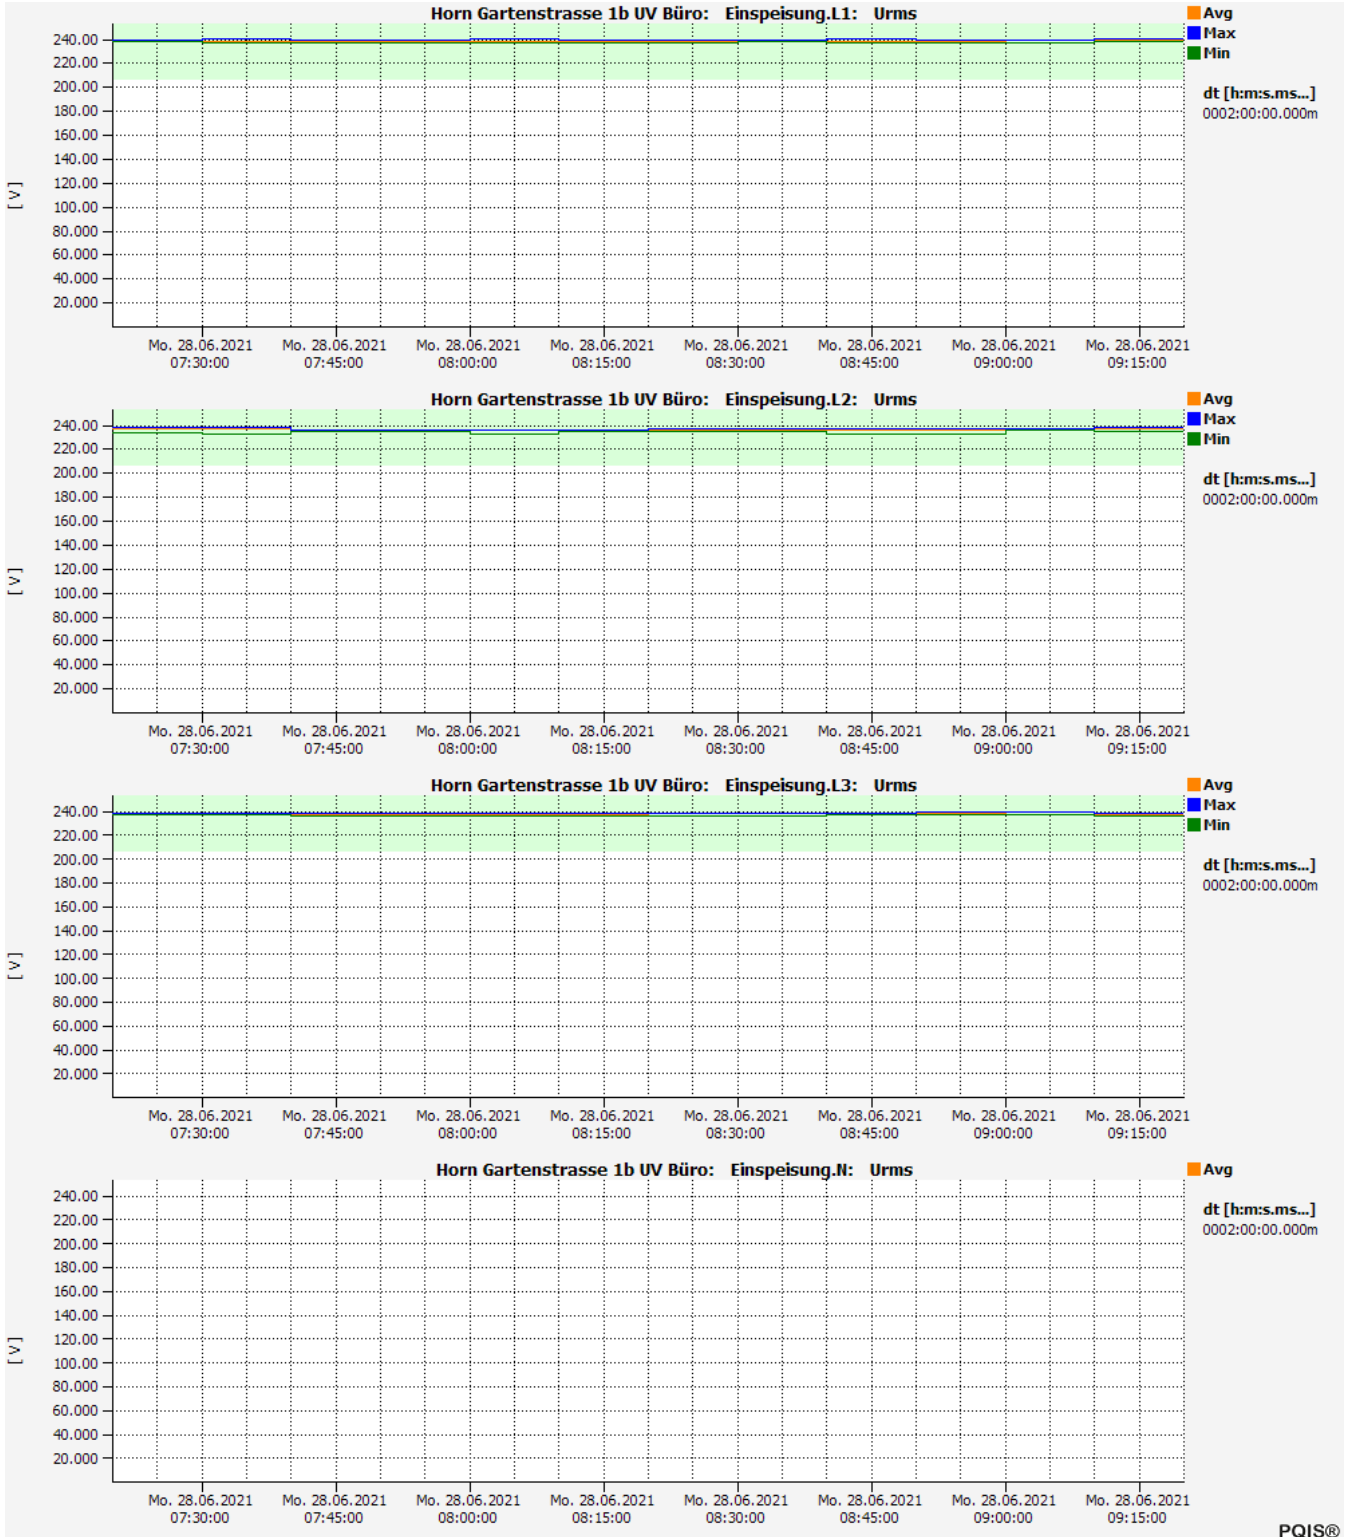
Horn Gartenstrasse 1b UV Büro: Einspeisung.L1: Urms

Avg
Max
Min

dt [h:m:s.ms...]
0002:00:00.000m

[V]

240.00
220.00
200.00
180.00
160.00
140.00
120.00
100.00
80.000
60.000
40.000
20.000

Mo. 28.06.2021 07:30:00
Mo. 28.06.2021 07:45:00
Mo. 28.06.2021 08:00:00
Mo. 28.06.2021 08:15:00
Mo. 28.06.2021 08:30:00
Mo. 28.06.2021 08:45:00
Mo. 28.06.2021 09:00:00
Mo. 28.06.2021 09:15:00

Horn Gartenstrasse 1b UV Büro: Einspeisung.L2: Urms

Avg
Max
Min

dt [h:m:s.ms...]
0002:00:00.000m

[V]

240.00
220.00
200.00
180.00
160.00
140.00
120.00
100.00
80.000
60.000
40.000
20.000

Mo. 28.06.2021 07:30:00
Mo. 28.06.2021 07:45:00
Mo. 28.06.2021 08:00:00
Mo. 28.06.2021 08:15:00
Mo. 28.06.2021 08:30:00
Mo. 28.06.2021 08:45:00
Mo. 28.06.2021 09:00:00
Mo. 28.06.2021 09:15:00

Horn Gartenstrasse 1b UV Büro: Einspeisung.L3: Urms

Avg
Max
Min

dt [h:m:s.ms...]
0002:00:00.000m

[V]

240.00
220.00
200.00
180.00
160.00
140.00
120.00
100.00
80.000
60.000
40.000
20.000

Mo. 28.06.2021 07:30:00
Mo. 28.06.2021 07:45:00
Mo. 28.06.2021 08:00:00
Mo. 28.06.2021 08:15:00
Mo. 28.06.2021 08:30:00
Mo. 28.06.2021 08:45:00
Mo. 28.06.2021 09:00:00
Mo. 28.06.2021 09:15:00

Horn Gartenstrasse 1b UV Büro: Einspeisung.N: Urms

Avg

dt [h:m:s.ms...]
0002:00:00.000m

[V]

240.00
220.00
200.00
180.00
160.00
140.00
120.00
100.00
80.000
60.000
40.000
20.000

Mo. 28.06.2021 07:30:00
Mo. 28.06.2021 07:45:00
Mo. 28.06.2021 08:00:00
Mo. 28.06.2021 08:15:00
Mo. 28.06.2021 08:30:00
Mo. 28.06.2021 08:45:00
Mo. 28.06.2021 09:00:00
Mo. 28.06.2021 09:15:00

PQIS®